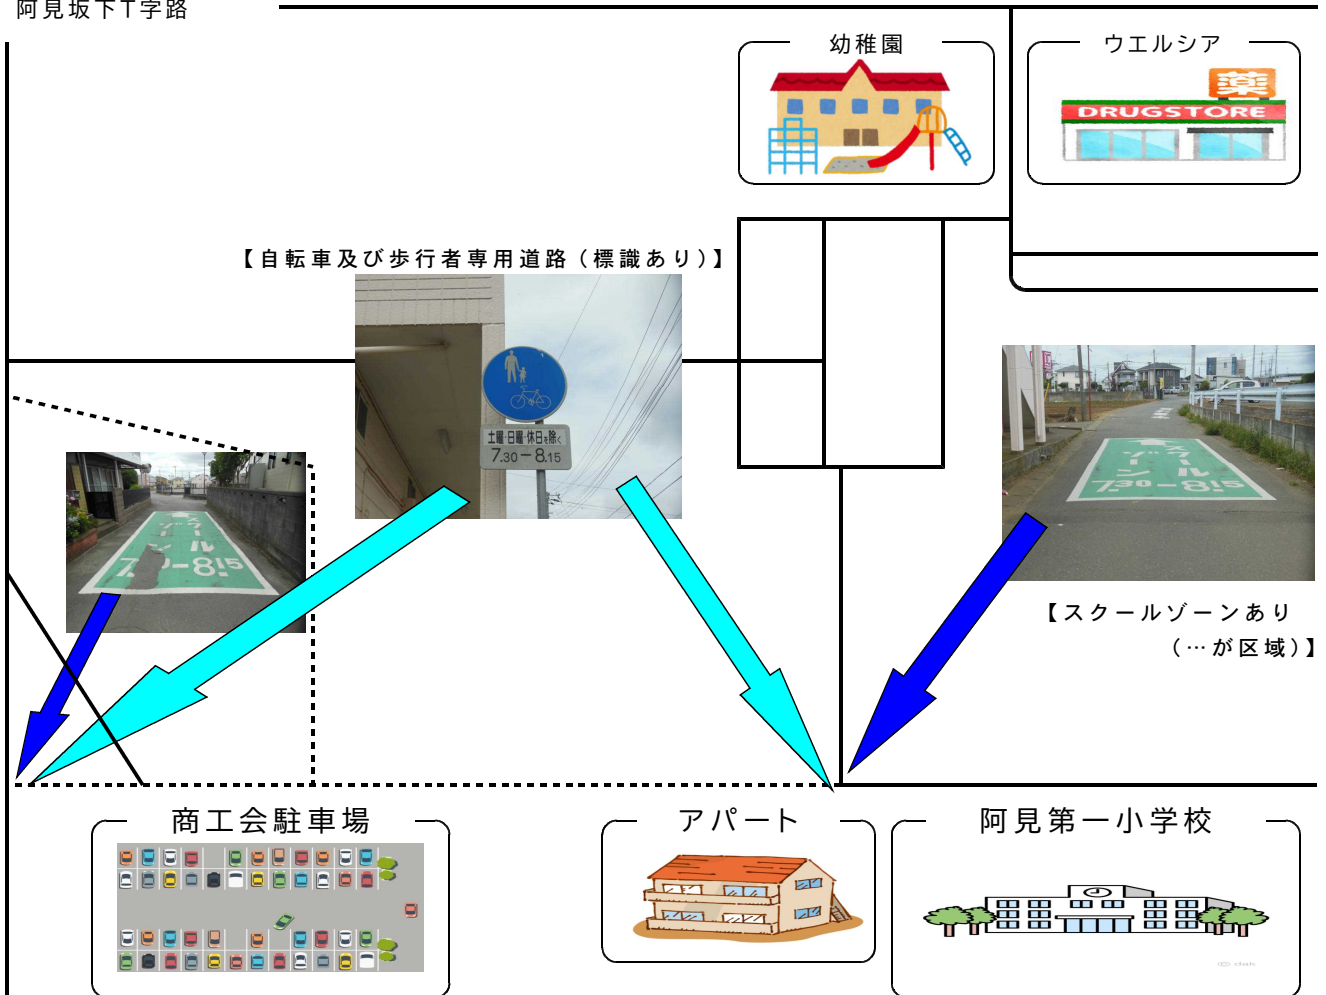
阿見坂下T字路

幼稚園

ウエルシア

薬

DRUGSTORE

【自転車及び歩行者専用道路（標識あり）】

土曜・日曜・休日を除く
7:30－8:15

スクールゾーン 7:30－8:15

【スクールゾーンあり
（…が区域）】

商工会駐車場

アパート

阿見第一小学校